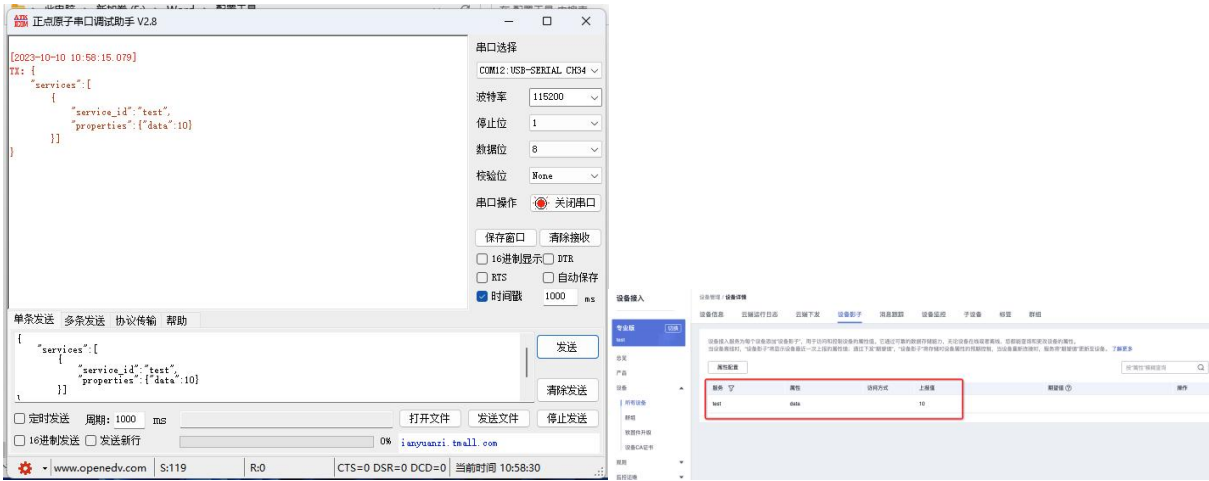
正点原子串口调试助手 V2.8

[2023-10-10 10:58:15.079]
TX: {
"services":[
{
"service_id":"test",
"properties":{"data":10}
}]
}

串口选择
COM12:USB-SERIAL CH34
波特率 115200
停止位 1
数据位 8
校验位 None
串口操作 关闭串口
保存窗口 清除接收
16进制显示 DTR
RTS 自动保存
时间戳 1000 ms

单条发送 多条发送 协议传输 帮助

{
"services":[
{
"service_id":"test",
"properties":{"data":10}
}]

发送
清除发送
定时发送 周期: 1000 ms
打开文件 发送文件 停止发送
16进制发送 发送新行
0% ianyuanzi.tmall.com
www.openedv.com S:119 R:0 CTS=0 DSR=0 DCD=0 当前时间 10:58:30

设备接入
设备管理 / 设备详情
设备信息 云端运行日志 云端下发 设备影子 消息跟踪 设备监控 子设备 标签 群组
专业版
test
总览
产品
设备
所有设备
群组
资源共升级
设备CA证书
规则
监控运维
属性配置
服务 属性 访问方式 上报值 期望值 操作
test data 10